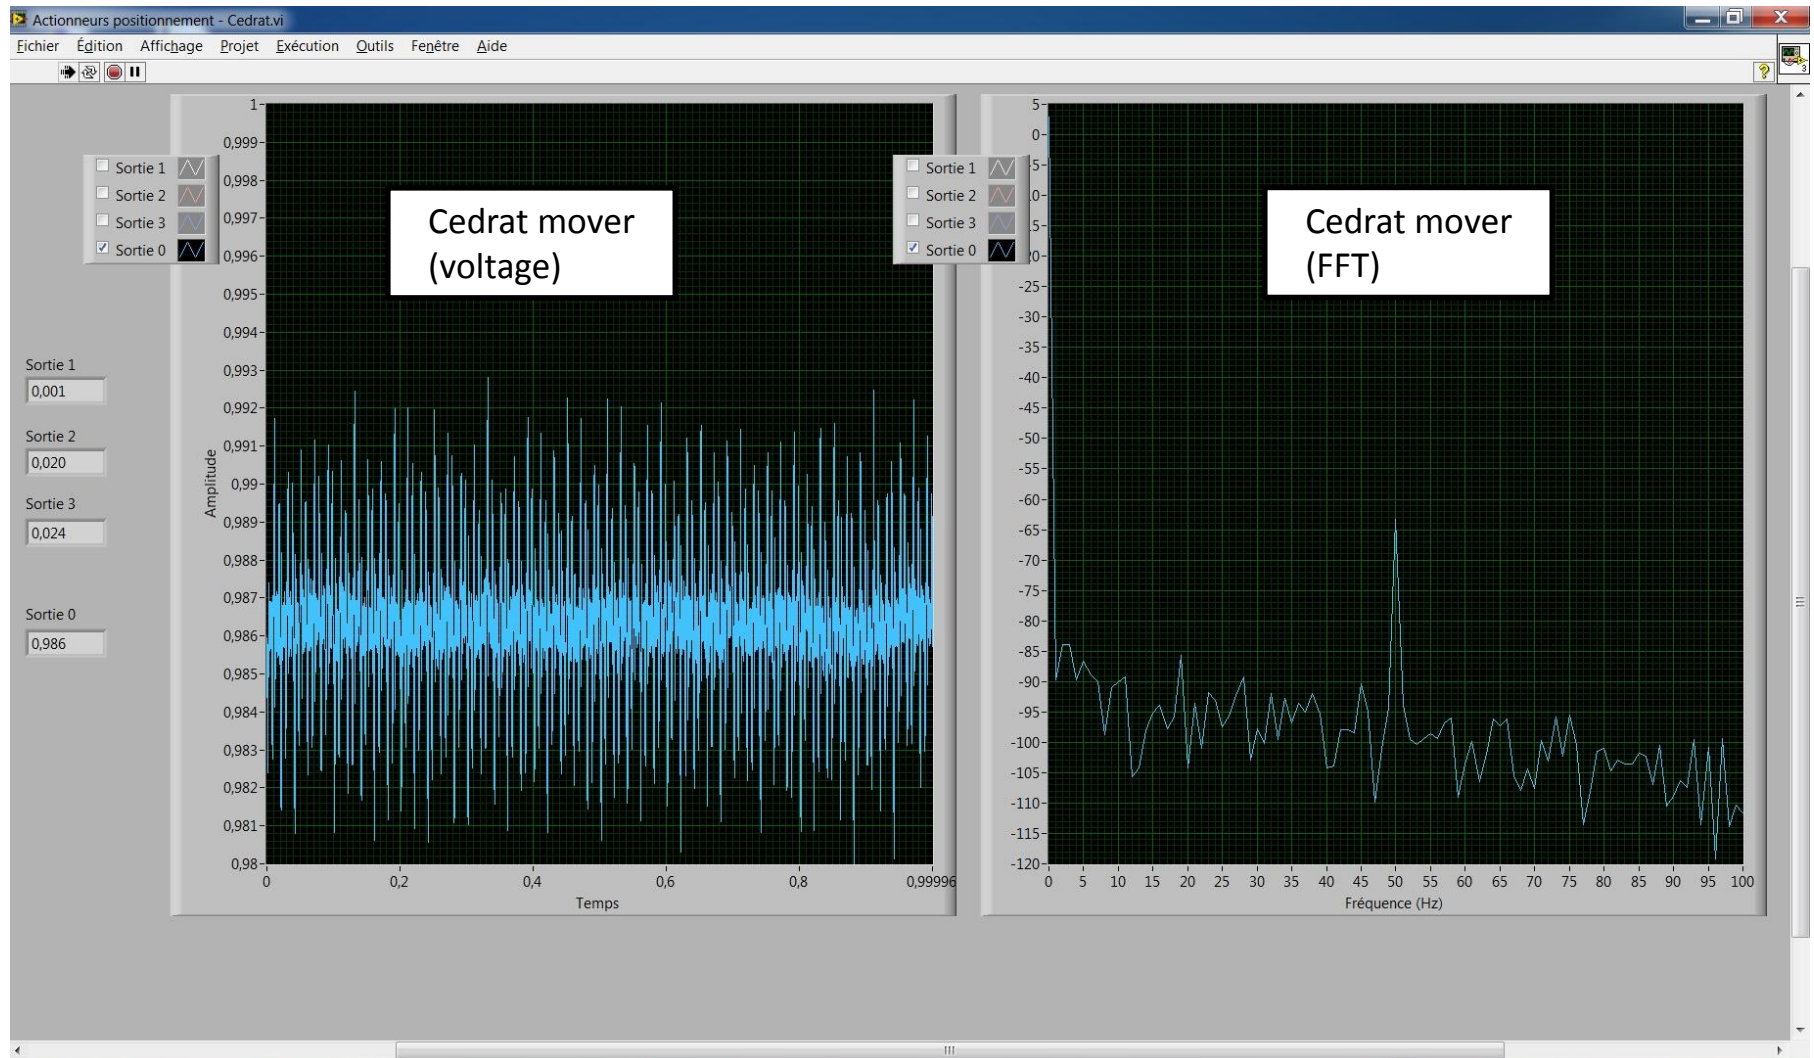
Actionneurs positionnement - Cedrat.vi

Fichier Édition Affichage Projet Exécution Outils Fenêtre Aide

Sortie 1
0,001

Sortie 2
0,020

Sortie 3
0,024

Sortie 0
0,986

Sortie 1
Sortie 2
Sortie 3
Sortie 0

Cedrat mover (voltage)

1
0,999
0,998
0,997
0,996
0,995
0,994
0,993
0,992
0,991
0,99
0,989
0,988
0,987
0,986
0,985
0,984
0,983
0,982
0,981
0,98

Amplitude

0 0,2 0,4 0,6 0,8 0,99996
Temps

Sortie 1
Sortie 2
Sortie 3
Sortie 0

Cedrat mover (FFT)

5
0
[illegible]5
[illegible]0
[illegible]5
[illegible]0
-25
-30
-35
-40
-45
-50
-55
-60
-65
-70
-75
-80
-85
-90
-95
-100
-105
-110
-115
-120

0 5 10 15 20 25 30 35 40 45 50 55 60 65 70 75 80 85 90 95 100
Fréquence (Hz)